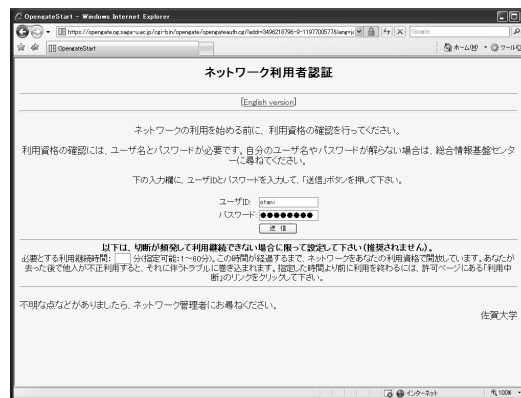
OpengateStart - Windows Internet Explorer

https://opengate.cc.saga-u.ac.jp/cgi-bin/opengate/opengateauth.cgi?addr=3496218796-9-1197700577&lang=ja

Google

OpengateStart

ホーム(M) ツール(O)

ネットワーク利用者認証

[English version]

ネットワークの利用を始める前に、利用資格の確認を行ってください。

利用資格の確認には、ユーザ名とパスワードが必要です。自分のユーザ名やパスワードが解らない場合は、総合情報基盤センターに尋ねてください。

下の入力欄に、ユーザIDとパスワードを入力して、「送信」ボタンを押して下さい。

ユーザID: otani

パスワード: ●●●●●●●●

送信

以下は、切断が頻発して利用継続できない場合に限って設定して下さい(推奨されません)。

必要とする利用継続時間: 分(指定可能:1~60分)。この時間が経過するまで、ネットワークをあなたの利用資格で開放しています。あなたが去った後で他人が不正利用すると、それに伴うトラブルに巻き込まれます。指定した時間より前に利用を終わるには、許可ページにある「利用中断」のリンクをクリックして下さい。

不明な点などがありましたら、ネットワーク管理者にお尋ねください。

佐賀大学

インターネット

100%